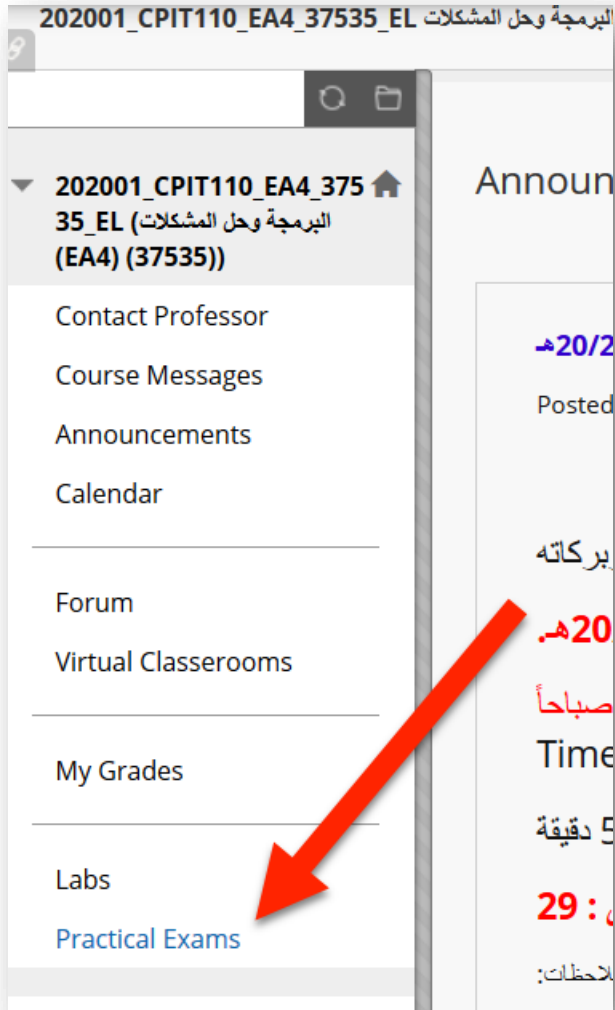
202001_CPIT110_EA4_37535_EL البرمجة وحل المشكلات

202001_CPIT110_EA4_37535_EL (البرمجة وحل المشكلات (EA4) (37535))

Contact Professor
Course Messages
Announcements
Calendar

Forum
Virtual Classerooms

My Grades

Labs
Practical Exams

Announ

20/2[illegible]هـ

Posted

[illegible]بركاته

20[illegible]هـ.

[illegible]صباحاً

Time

5 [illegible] دقيقة

29 : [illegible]

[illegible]لاحظات: